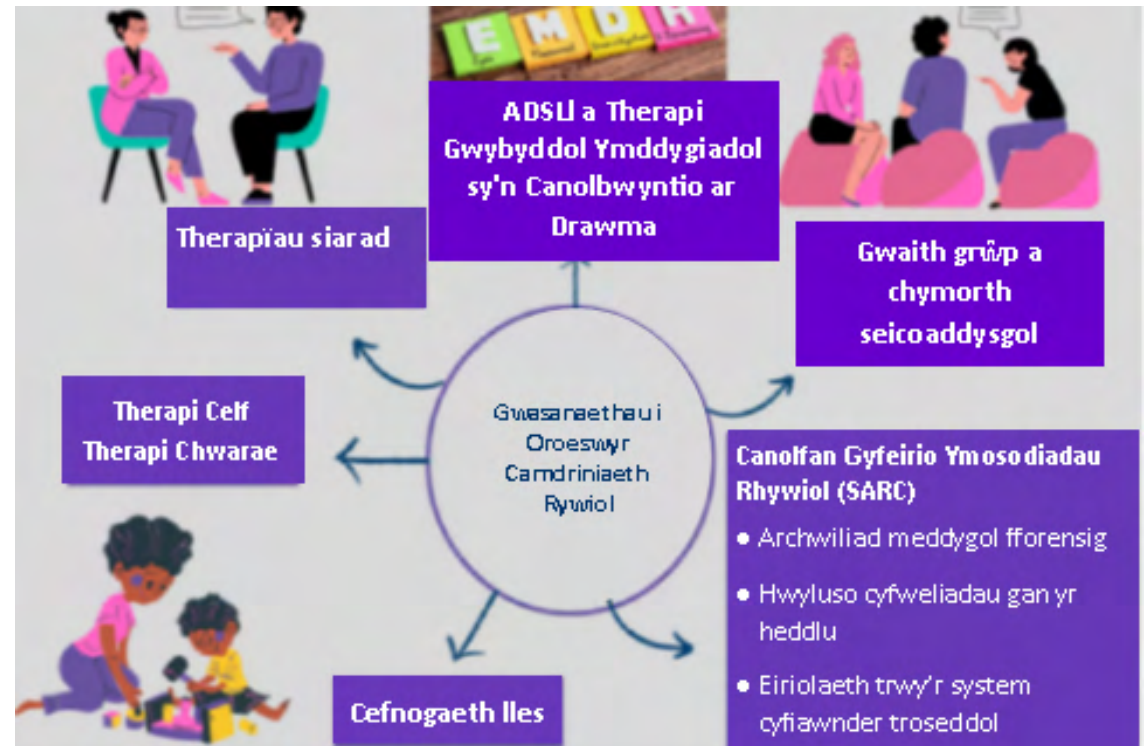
E M D R

ADSLl a Therapi Gwybyddol Ymddygiadol sy'n Canolbwyntio ar Drawma

Therapïau siarad

Gwaith grŵp a chymorth seicoaddysgol

Therapi Celf
Therapi Chwarae

Gwasanaethau i Oroeswyr Camdriniaeth Rywiol

Canolfan Gyfeirio Ymosodiadau Rhywiol (SARC)

• Archwiliad meddygol fforensig

• Hwyluso cyfweliadau gan yr heddlu

• Eiriolaeth trwy'r system cyfiawnder troseddol

Cefnogaeth lles